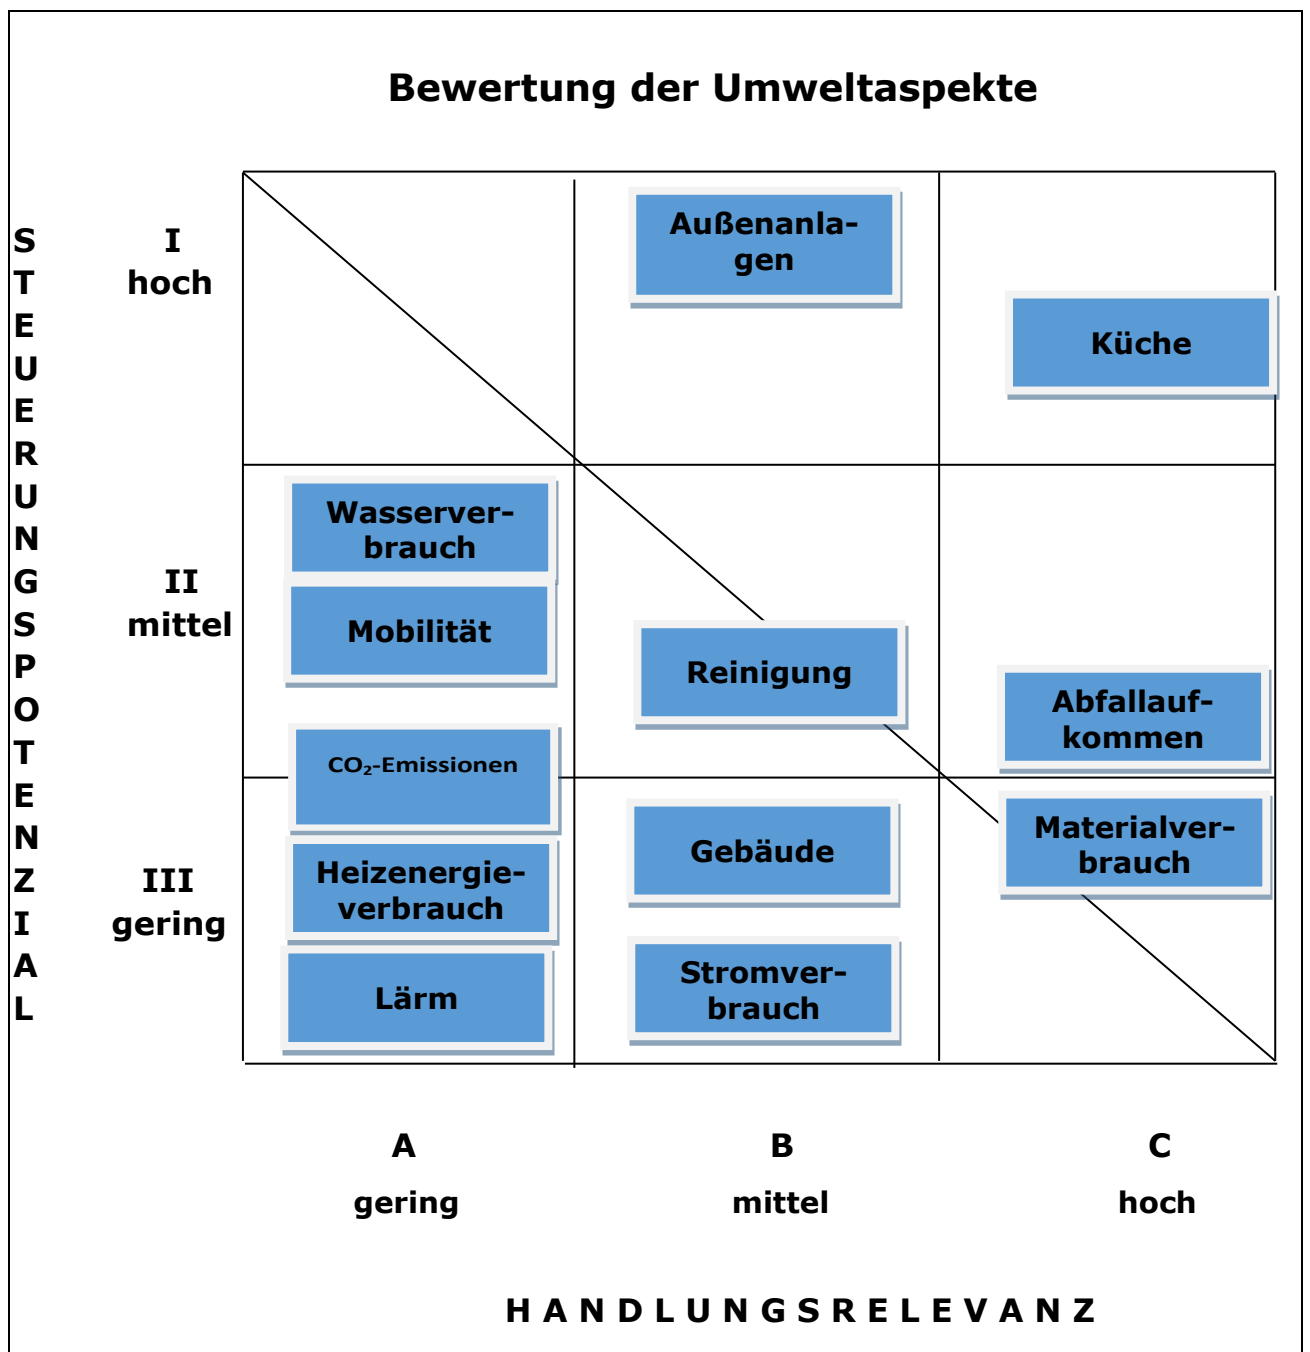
Bewertung der Umweltaspekte

STEUERUNGSPOTENZIAL

I
hoch

II
mittel

III
gering

Außenanlagen

Küche

Wasserverbrauch

Mobilität

Reinigung

Abfallaufkommen

$CO_2$-Emissionen

Materialverbrauch

Gebäude

Heizenergieverbrauch

Stromverbrauch

Lärm

A
gering

B
mittel

C
hoch

HANDLUNGSRELEVANZ